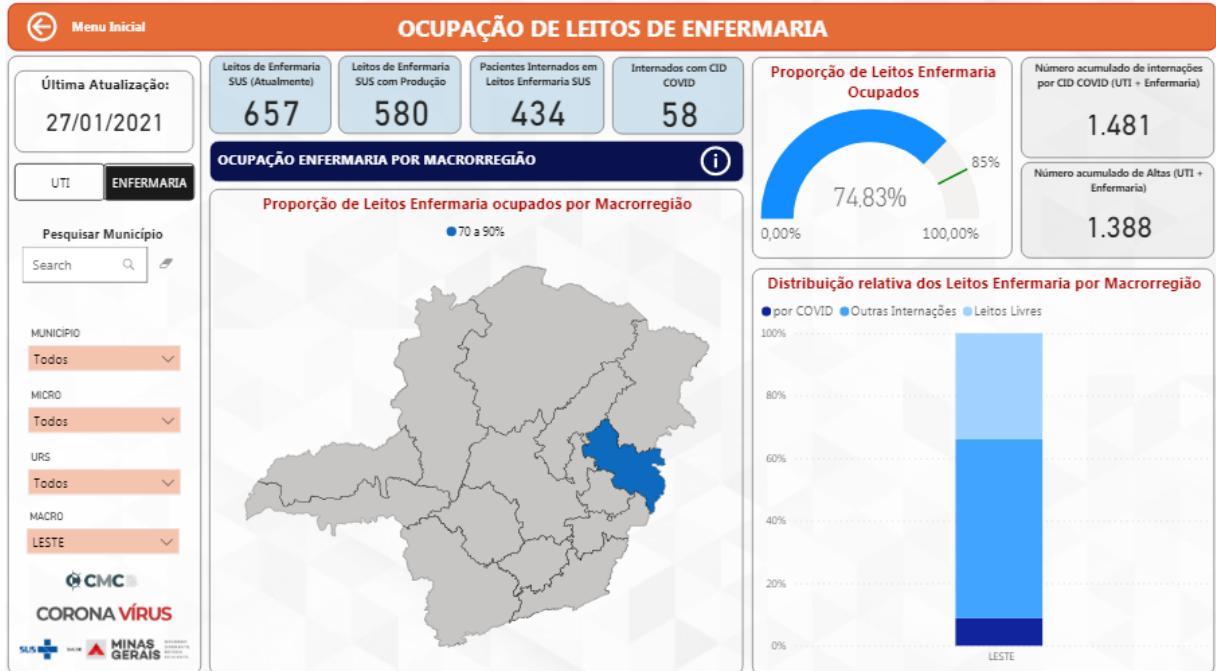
Menu Inicial

OCUPAÇÃO DE LEITOS DE ENFERMARIA

Última Atualização:
27/01/2021

UTI
ENFERMARIA

Pesquisar Município
Search

MUNICÍPIO
Todos

MICRO
Todos

URS
Todos

MACRO
LESTE

CMC

CORONA VÍRUS

SUS
MINAS GERAIS

Leitos de Enfermaria SUS (Atualmente)
657

Leitos de Enfermaria SUS com Produção
580

Pacientes Internados em Leitos Enfermaria SUS
434

Internados com CID COVID
58

OCUPAÇÃO ENFERMARIA POR MACRORREGIÃO

Proporção de Leitos Enfermaria ocupados por Macrorregião
70 a 90%

Proporção de Leitos Enfermaria Ocupados
74,83%
85%
0,00%
100,00%

Número acumulado de internações por CID COVID (UTI + Enfermaria)
1.481

Número acumulado de Altas (UTI + Enfermaria)
1.388

Distribuição relativa dos Leitos Enfermaria por Macrorregião
por COVID
Outras Internações
Leitos Livres
100%
80%
60%
40%
20%
0%
LESTE